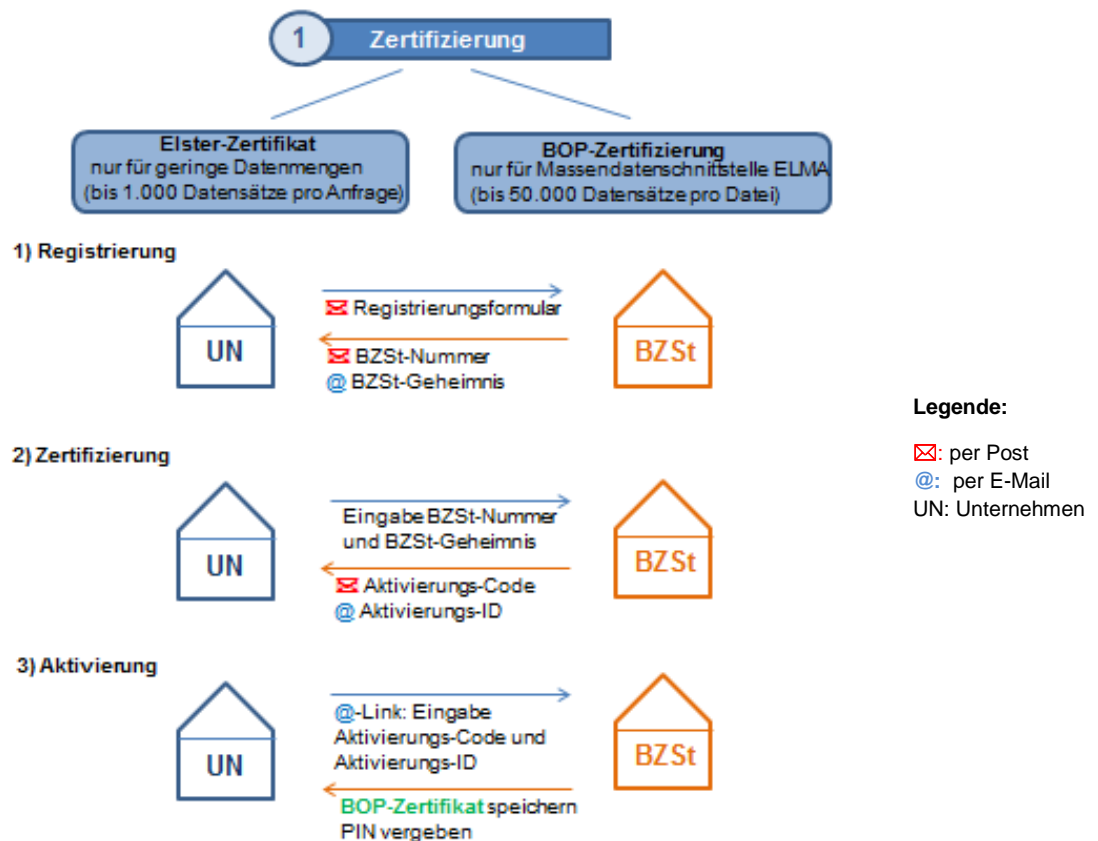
1 Zertifizierung

Elster-Zertifikat
nur für geringe Datenmengen
(bis 1.000 Datensätze pro Anfrage)

BOP-Zertifizierung
nur für Massendatenschnittstelle ELMA
(bis 50.000 Datensätze pro Datei)

1) Registrierung

UN

Registrierungsformular

BZSt-Nummer
@ BZSt-Geheimnis

BZSt

Legende:

: per Post
@: per E-Mail
UN: Unternehmen

2) Zertifizierung

UN

Eingabe BZSt-Nummer und BZSt-Geheimnis

Aktivierungs-Code
@ Aktivierungs-ID

BZSt

3) Aktivierung

UN

@-Link: Eingabe Aktivierungs-Code und Aktivierungs-ID

BOP-Zertifikat speichern
PIN vergeben

BZSt